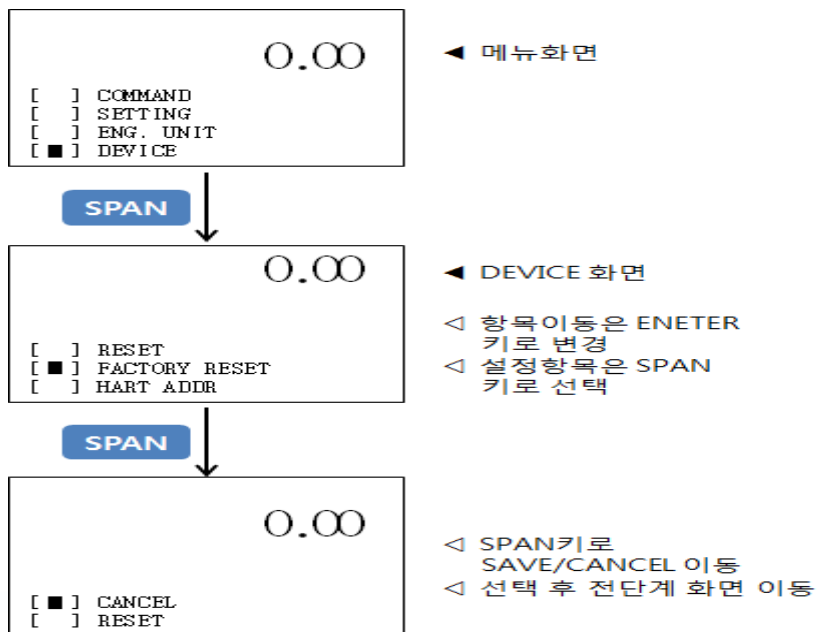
0.00

[ ] COMMAND
[ ] SETTING
[ ] ENG. UNIT
[■] DEVICE

◀ 메뉴화면

SPAN

0.00

[ ] RESET
[■] FACTORY RESET
[ ] HART ADDR

◀ DEVICE 화면

◁ 항목이동은 ENETER 키로 변경
◁ 설정항목은 SPAN 키로 선택

SPAN

0.00

[■] CANCEL
[ ] RESET

◁ SPAN키로 SAVE/CANCEL 이동
◁ 선택 후 전단계 화면 이동